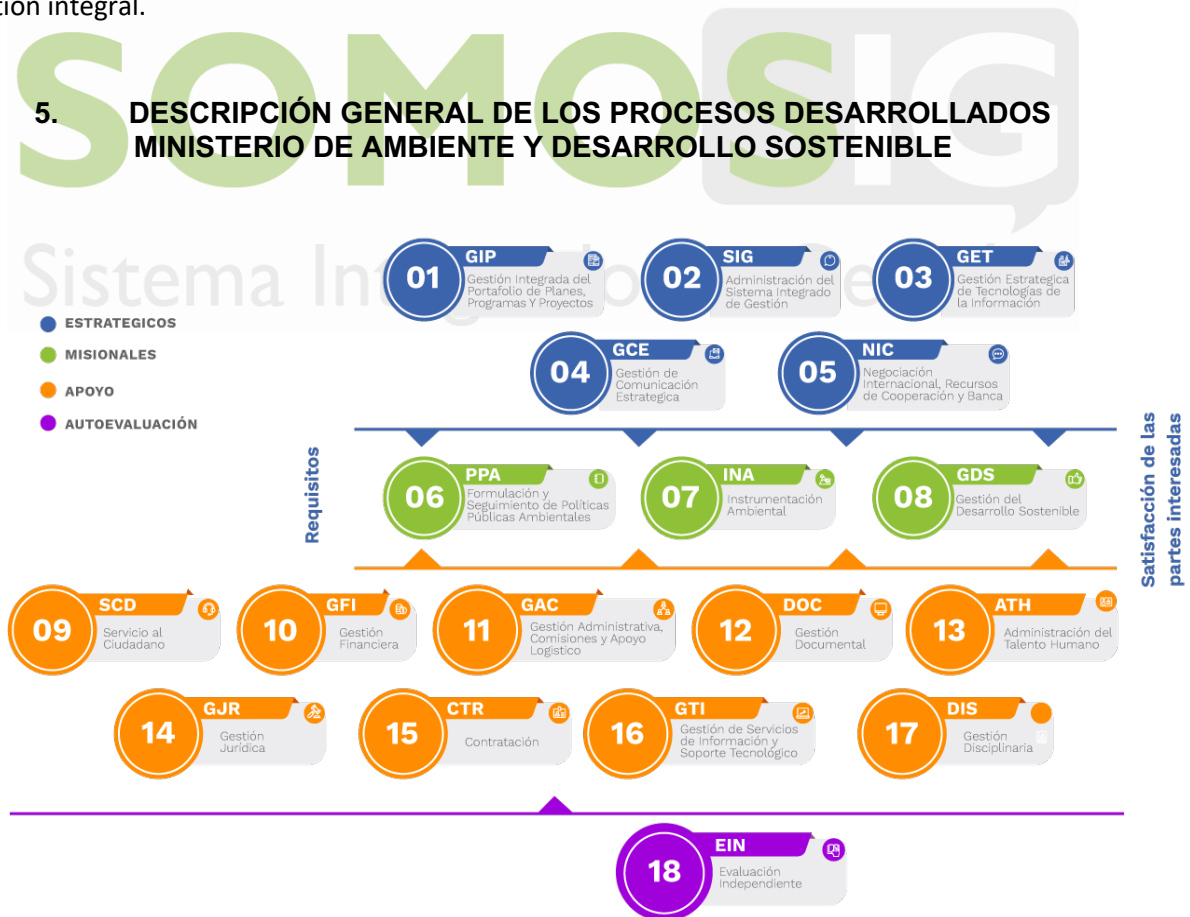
ción integral.

SOMOS SIG

Sistema Integrado de

5. DESCRIPCIÓN GENERAL DE LOS PROCESOS DESARROLLADOS MINISTERIO DE AMBIENTE Y DESARROLLO SOSTENIBLE

ESTRATEGICOS
MISIONALES
APOYO
AUTOEVALUACIÓN

01 GIP Gestión Integrada del Portafolio de Planes, Programas Y Proyectos

02 SIG Administración del Sistema Integrado de Gestión

03 GET Gestión Estrategica de Tecnologías de la Información

04 GCE Gestión de Comunicación Estrategica

05 NIC Negociación Internacional, Recursos de Cooperación y Banca

Requisitos

Satisfacción de las partes interesadas

06 PPA Formulación y Seguimiento de Políticas Públicas Ambientales

07 INA Instrumentación Ambiental

08 GDS Gestión del Desarrollo Sostenible

09 SCD Servicio al Ciudadano

10 GFI Gestión Financiera

11 GAC Gestión Administrativa, Comisiones y Apoyo Logistico

12 DOC Gestión Documental

13 ATH Administración del Talento Humano

14 GJR Gestión Jurídica

15 CTR Contratación

16 GTI Gestión de Servicios de Información y Soporte Tecnológico

17 DIS Gestión Disciplinaria

18 EIN Evaluación Independiente